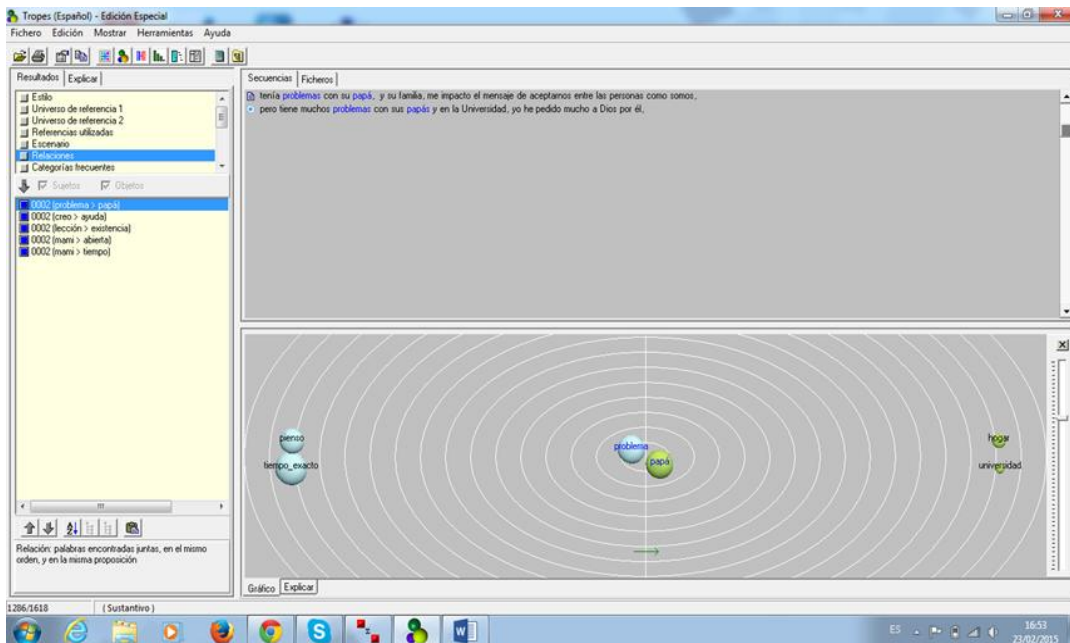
Tropes (Español) - Edición Especial

Fichero Edición Mostrar Herramientas Ayuda

Resultados Explicar

Estilo
Universo de referencia 1
Universo de referencia 2
Referencias utilizadas
Escenario
Relaciones
Categorías frecuentes

Sujetos Objetos

0002 (problema > papá)
0002 (creo > ayuda)
0002 (lección > existencia)
0002 (mami > abierta)
0002 (mami > tiempo)

Relación: palabras encontradas juntas, en el mismo orden, y en la misma proposición

Secuencias Ficheros

tenía problemas con su papá, y su familia, me impacto el mensaje de aceptarnos entre las personas como somos,
pero tiene muchos problemas con sus papás y en la Universidad, yo he pedido mucho a Dios por él,

pienso
tiempo_exacto
problema
papá
hogar
universidad

Gráfico Explicar

1286/1618 (Sustantivo)

ES 16:53 23/02/2015